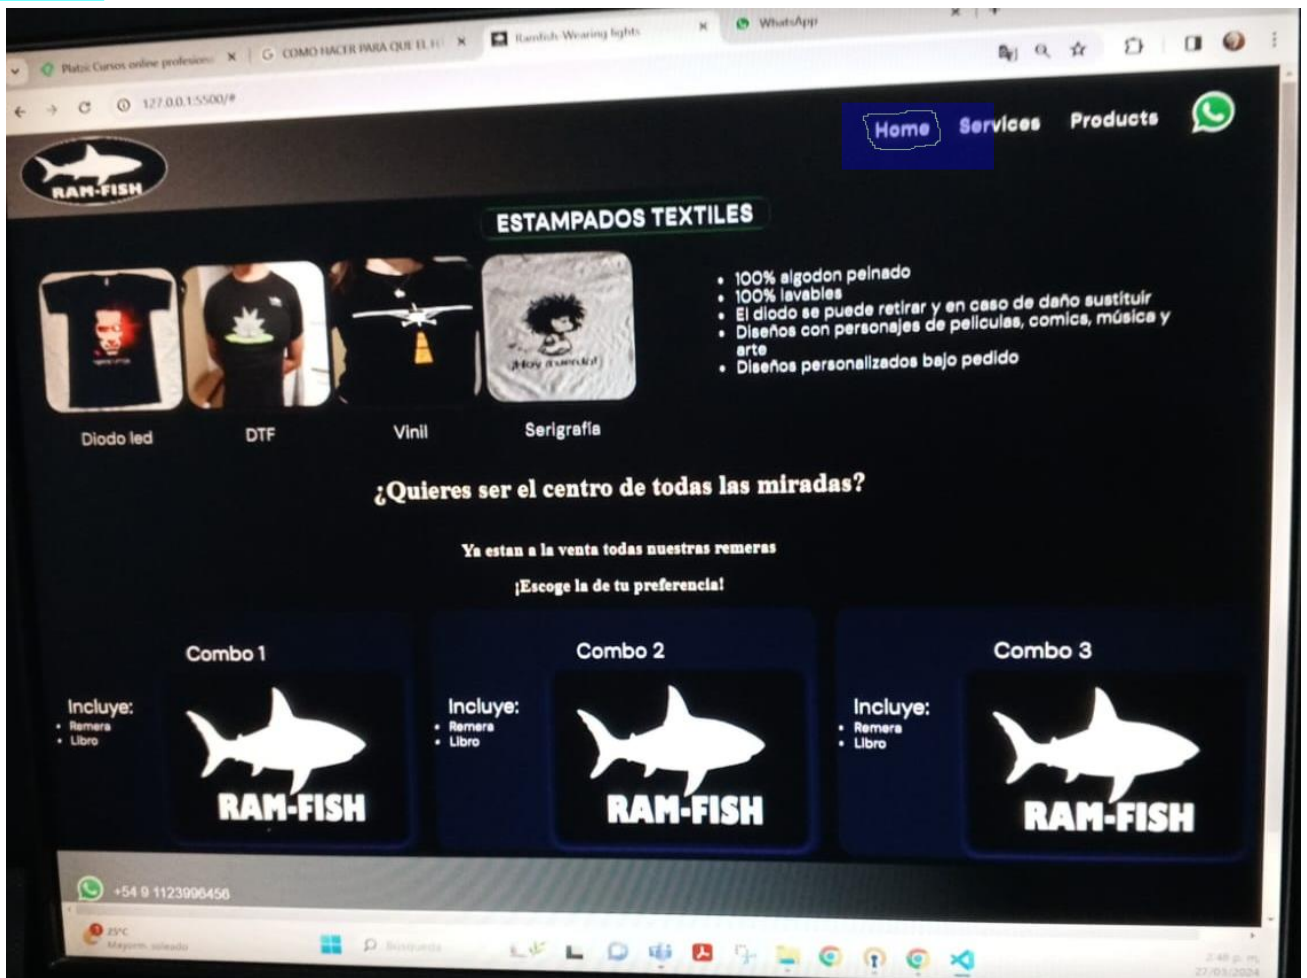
Platzi: Cursos online profesion ×
COMO HACER PARA QUE EL H ×
Ramfish Wearing lights ×
WhatsApp

127.0.0.1:5500/#

Home Services Products

RAM-FISH

ESTAMPADOS TEXTILES

Diodo led DTF Vinil Serigrafía

¡Hoy ¡tuerda!

• 100% algodon peinado
• 100% lavables
• El diodo se puede retirar y en caso de daño sustituir
• Diseños con personajes de peliculas, comics, música y arte
• Diseños personalizados bajo pedido

¿Quieres ser el centro de todas las miradas?

Ya estan a la venta todas nuestras remeras

¡Escoge la de tu preferencia!

Combo 1
Incluye:
• Remera
• Libro
RAM-FISH

Combo 2
Incluye:
• Remera
• Libro
RAM-FISH

Combo 3
Incluye:
• Remera
• Libro
RAM-FISH

+54 9 1123996456

25°C
Mayorm. soleado
Búsqueda
2:48 p. m.
27/05/2024